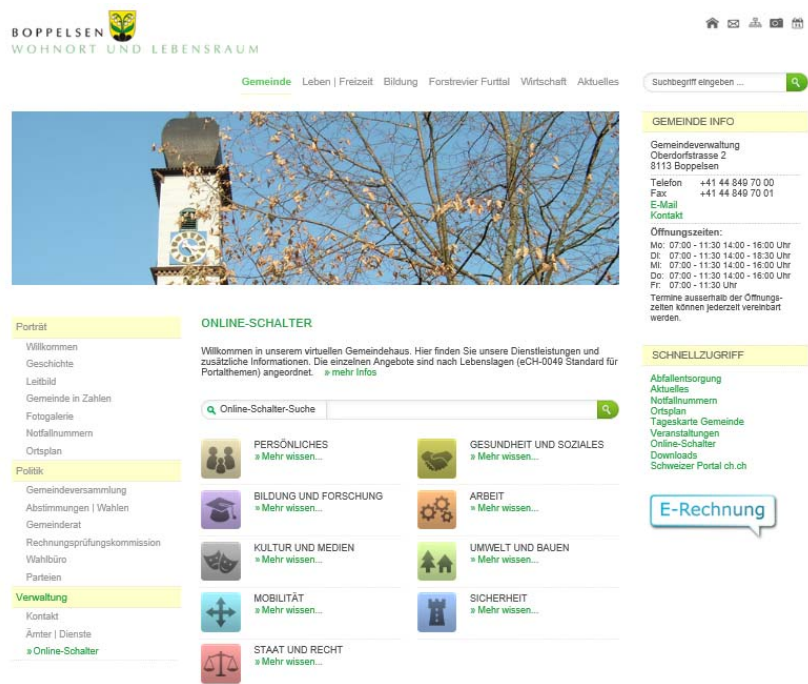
BOPPELSEN
WOHNORT UND LEBENSRAUM

Gemeinde Leben | Freizeit Bildung Forstrevier Furttal Wirtschaft Aktuelles

Suchbegriff eingeben ...

GEMEINDE INFO

Gemeindeverwaltung
Oberdorfstrasse 2
8113 Boppelsen

Telefon +41 44 849 70 00
Fax +41 44 849 70 01
E-Mail
Kontakt

Öffnungszeiten:
Mo: 07:00 - 11:30 14:00 - 16:00 Uhr
Di: 07:00 - 11:30 14:00 - 18:30 Uhr
Mi: 07:00 - 11:30 14:00 - 16:00 Uhr
Do: 07:00 - 11:30 14:00 - 16:00 Uhr
Fr: 07:00 - 11:30 Uhr
Termine ausserhalb der Öffnungszeiten können jederzeit vereinbart werden.

SCHNELLZUGRIFF

Abfallentsorgung
Aktuelles
Notfallnummern
Ortsplan
Tageskarte Gemeinde
Veranstaltungen
Online-Schalter
Downloads
Schweizer Portal ch.ch

E-Rechnung

Porträt
Willkommen
Geschichte
Leitbild
Gemeinde in Zahlen
Fotogalerie
Notfallnummern
Ortsplan
Politik
Gemeindeversammlung
Abstimmungen | Wahlen
Gemeinderat
Rechnungsprüfungskommission
Wahlbüro
Parteien
Verwaltung
Kontakt
Ämter | Dienste
» Online-Schalter

ONLINE-SCHALTER

Willkommen in unserem virtuellen Gemeindehaus. Hier finden Sie unsere Dienstleistungen und zusätzliche Informationen. Die einzelnen Angebote sind nach Lebenslagen (eCH-0049 Standard für Portalthemen) angeordnet. » mehr Infos

Online-Schalter-Suche

PERSÖNLICHES
» Mehr wissen...

GESUNDHEIT UND SOZIALES
» Mehr wissen...

BILDUNG UND FORSCHUNG
» Mehr wissen...

ARBEIT
» Mehr wissen...

KULTUR UND MEDIEN
» Mehr wissen...

UMWELT UND BAUEN
» Mehr wissen...

MOBILITÄT
» Mehr wissen...

SICHERHEIT
» Mehr wissen...

STAAT UND RECHT
» Mehr wissen...